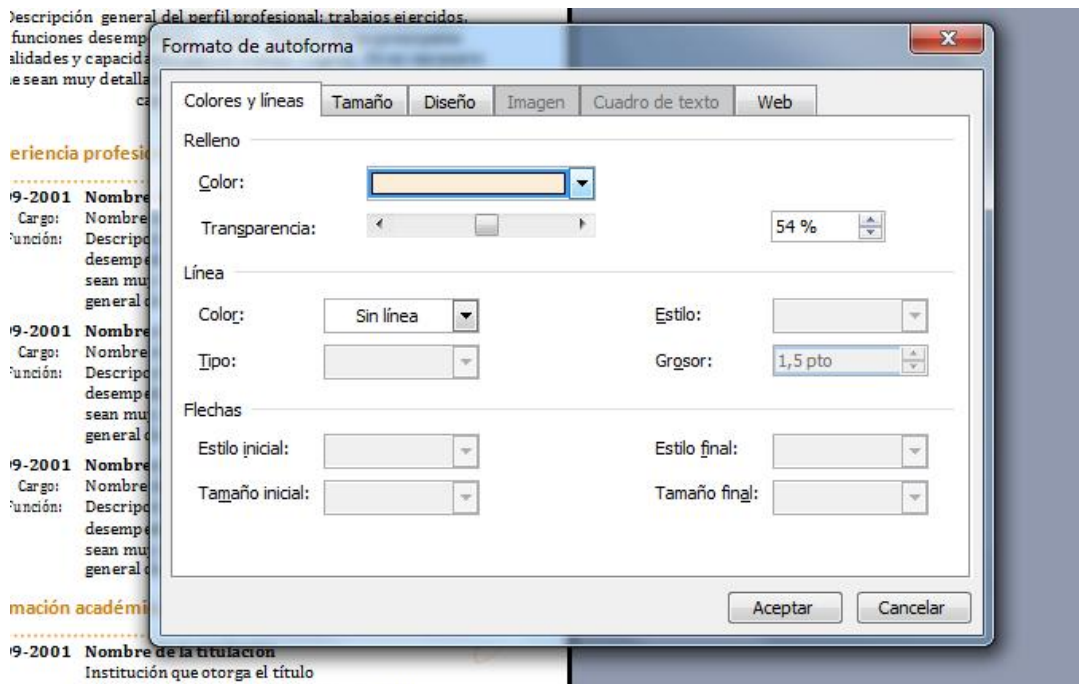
)escripción general del perfil profesional: trabajos ejercidos.
funciones desemp
alidades y capacida
e sean muy detalla
ca

eriencia profesi

9-2001 Nombre
Cargo: Nombre
Función: Descripc
desempe
sean mu
general

9-2001 Nombre
Cargo: Nombre
Función: Descripc
desempe
sean mu
general

9-2001 Nombre
Cargo: Nombre
Función: Descripc
desempe
sean mu
general

mación académi

9-2001 Nombre de la titulación
Institución que otorga el título

Formato de autoforma

Colores y líneas | Tamaño | Diseño | Imagen | Cuadro de texto | Web

Relleno
Color:
Transparencia: 54 %

Línea
Color: Sin línea
Estilo:
Tipo:
Grosor: 1,5 pto

Flechas
Estilo inicial:
Estilo final:
Tamaño inicial:
Tamaño final:

Aceptar
Cancelar